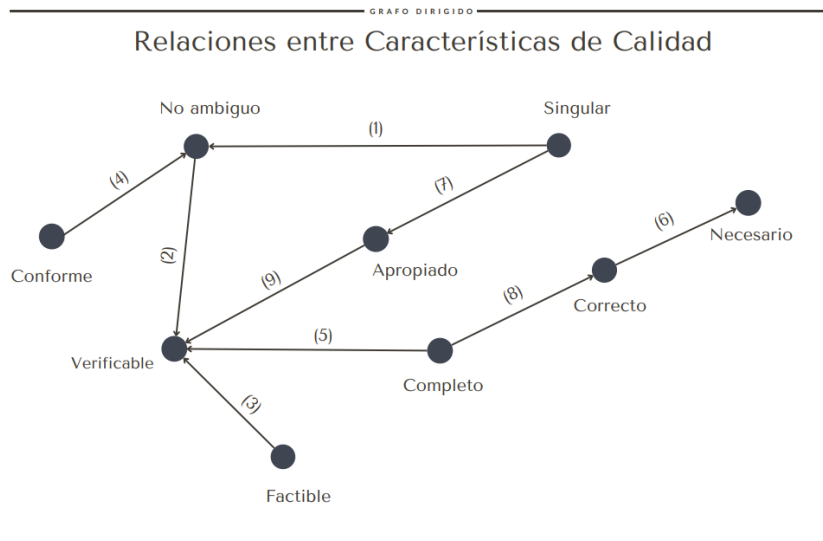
GRAFO DIRIGIDO

Relaciones entre Características de Calidad

No ambiguo

(1)

Singular

(4)

(7)

(6)

Necesario

(2)

Conforme

Apropiado

(9)

(8)

Correcto

(5)

Verificable

Completo

(3)

Factible